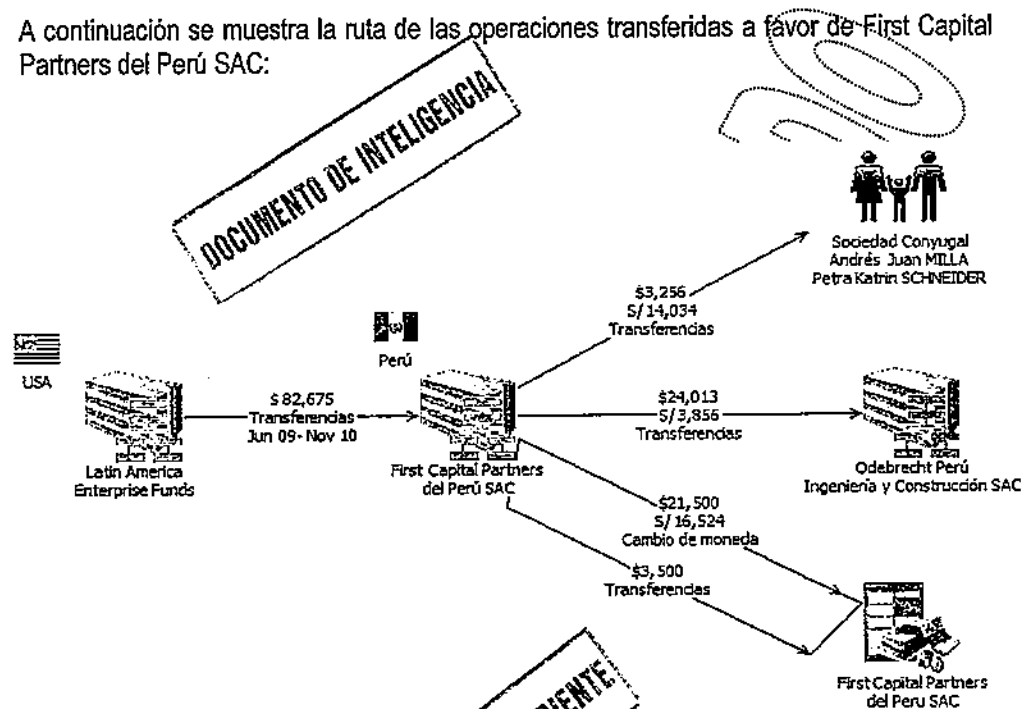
A continuación se muestra la ruta de las operaciones transferidas a favor de First Capital Partners del Perú SAC:

DOCUMENTO DE INTELIGENCIA

10

Sociedad Conyugal
Andrés Juan MILLA
Petra Katrin SCHNEIDER

USA

Perú

Latin America
Enterprise Funds

$ 82,675
Transferencias
Jun 09 - Nov 10

First Capital Partners
del Perú SAC

$3,256
S/ 14,034
Transferencias

$24,013
S/ 3,856
Transferencias

Odebrecht Perú
Ingeniería y Construcción SAC

$21,500
S/ 16,524
Cambio de moneda

$3,500
Transferencias

First Capital Partners
del Peru SAC

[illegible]ENTE